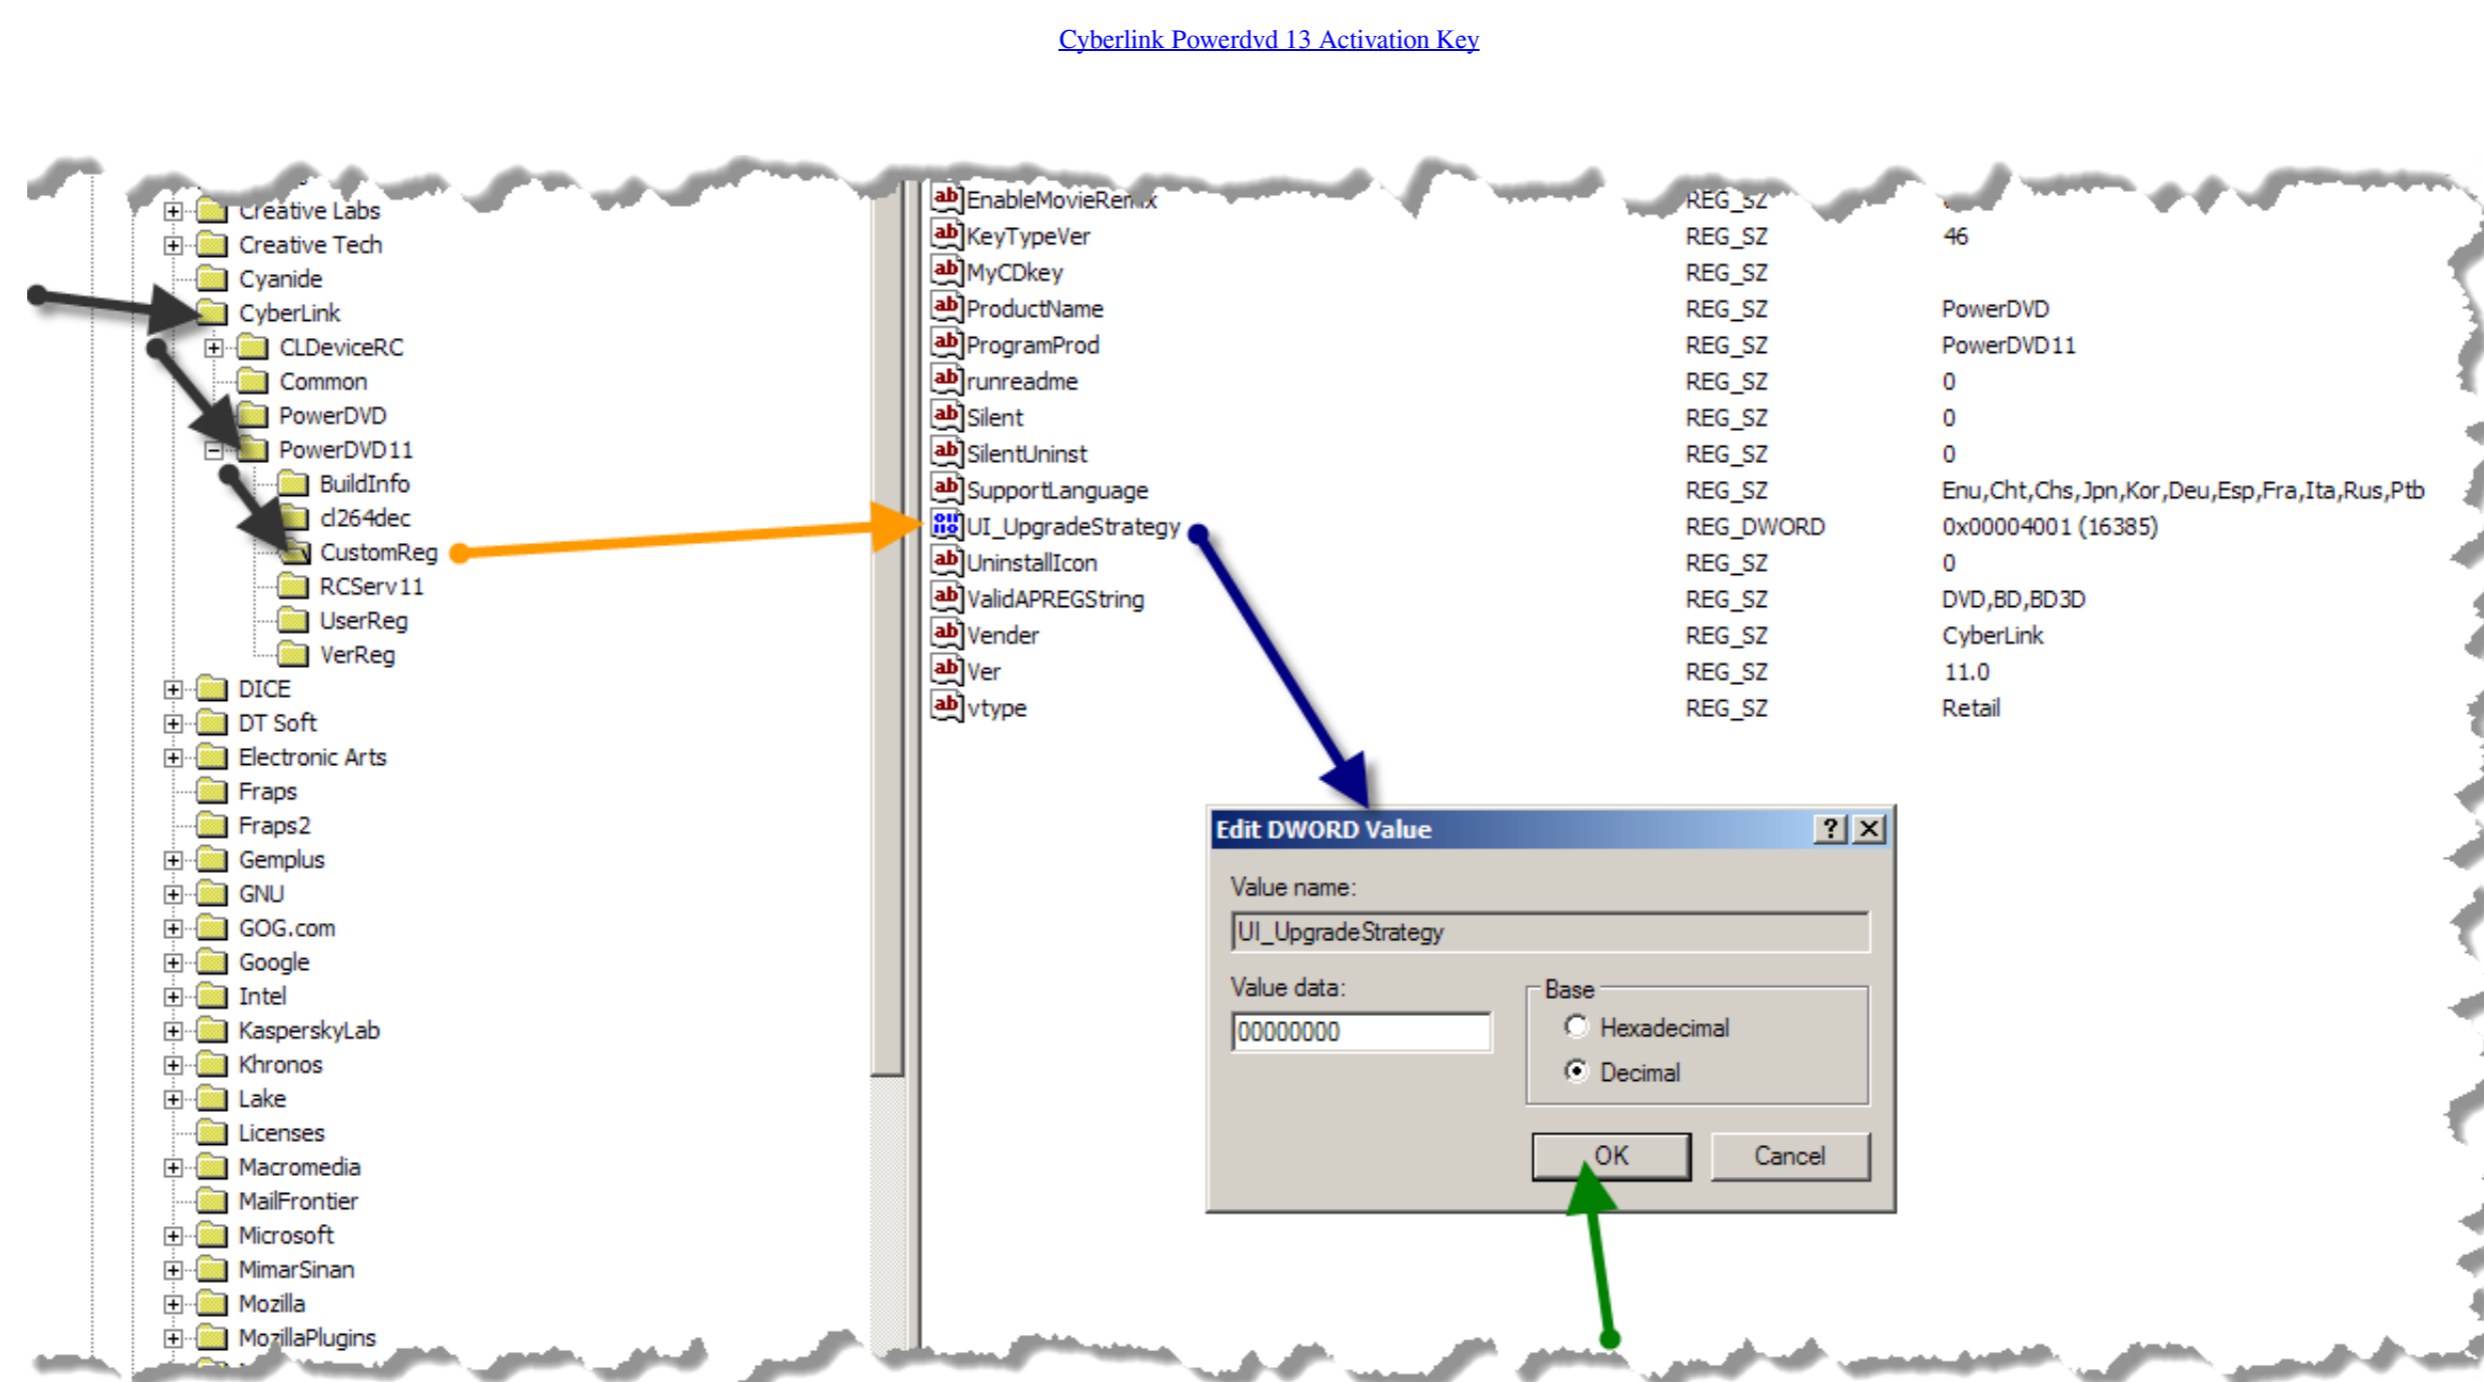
Cyberlink Powerdvd 13 Activation Key

Creative Labs
Creative Tech
Cyanide
CyberLink
CLDeviceRC
Common
PowerDVD
PowerDVD11
BuildInfo
cl264dec
CustomReg
RCServ11
UserReg
VerReg
DICE
DT Soft
Electronic Arts
Fraps
Fraps2
Gemplus
GNU
GOG.com
Google
Intel
KasperskyLab
Khronos
Lake
Licenses
Macromedia
MailFrontier
Microsoft
MimarSinan
Mozilla
MozillaPlugins

| | | |
|---|---|---|
| EnableMovieRe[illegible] | REG_SZ | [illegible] |
| KeyTypeVer | REG_SZ | 46 |
| MyCDkey | REG_SZ | |
| ProductName | REG_SZ | PowerDVD |
| ProgramProd | REG_SZ | PowerDVD11 |
| runreadme | REG_SZ | 0 |
| Silent | REG_SZ | 0 |
| SilentUninst | REG_SZ | 0 |
| SupportLanguage | REG_SZ | Enu,Cht,Chs,Jpn,Kor,Deu,Esp,Fra,Ita,Rus,Ptb |
| UI_UpgradeStrategy | REG_DWORD | 0x00004001 (16385) |
| UninstallIcon | REG_SZ | 0 |
| ValidAPREGString | REG_SZ | DVD,BD,BD3D |
| Vender | REG_SZ | CyberLink |
| Ver | REG_SZ | 11.0 |
| vtype | REG_SZ | Retail |

Edit DWORD Value
?
Value name:
UI_UpgradeStrategy
Value data:
00000000
Base
Hexadecimal
Decimal
OK
Cancel